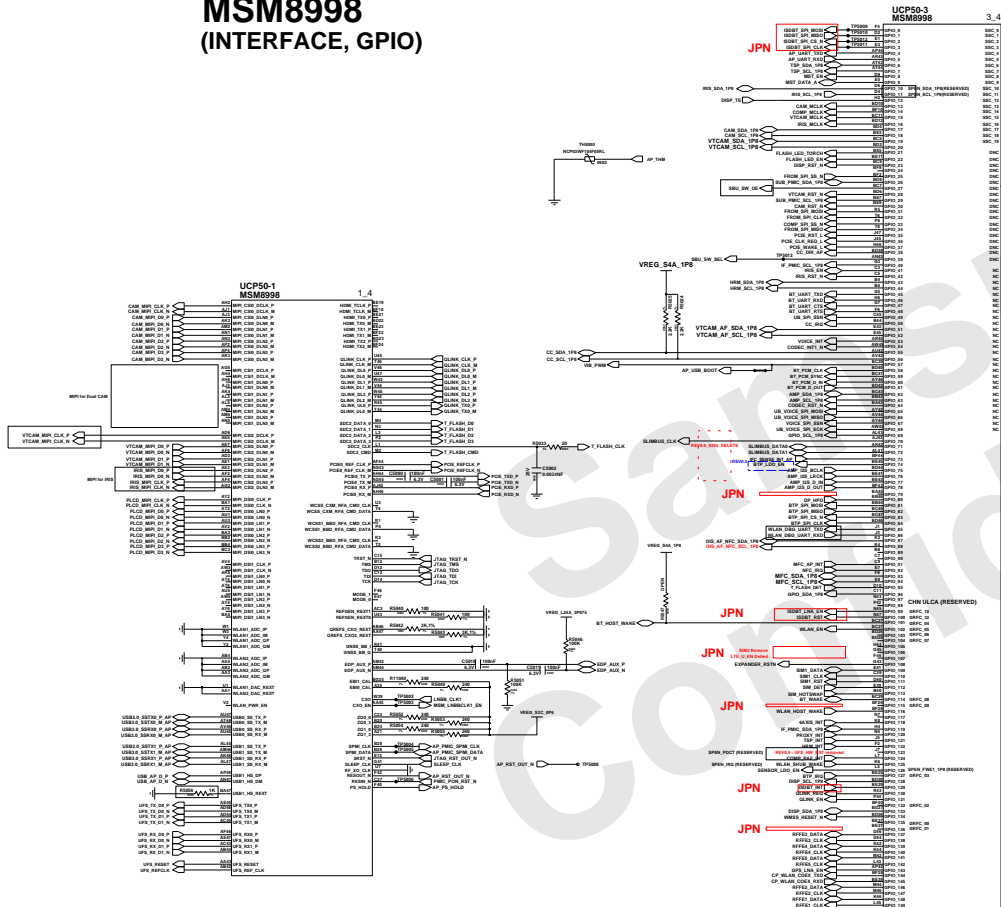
MSM8998
(INTERFACE, GPIO)

UCP50-3
MSM8998
3_4

ISDBT_SPI_MOSI
ISDBT_SPI_MISO
ISDBT_SPI_CS_N
ISDBT_SPI_CLK
JPN
AP_UART_TXD
AP_UART_RXD
TSP_SDA_1P8
TSP_SCL_1P8
MST_EN
MST_DATA_A
IRIS_SDA_1P8
IRIS_SCL_1P8
DISP_TE
CAM_MCLK
COMP_MCLK
VTCAM_MCLK
IRIS_MCLK
CAM_SDA_1P8
CAM_SCL_1P8
VTCAM_SDA_1P8
VTCAM_SCL_1P8
FLASH_LED_TORCH
FLASH_LED_EN
DISP_RST_N
FROM_SPI_SS_N
SUB_PMIC_SDA_1P8
SBU_SW_OE
VTCAM_RST_N
SUB_PMIC_SCL_1P8
CAM_RST_N
FROM_SPI_MOSI
FROM_SPI_SCK
COMP_SPI_CS_N
FROM_SPI_MISO
PCIE_RST_L
PCIE_CLK_REQ_L
PCIE_WAKE_L
CC_DIR_AP
SBU_SW_SEL
TH0000
NCP03WF104F05RL
AP_THM
VREG_S4A_1P8
IF_PMIC_SCL_1P8
IRIS_EN
IRIS_RST_N
HRM_SDA_1P8
HRM_SCL_1P8
BT_UART_TXD
BT_UART_RXD
BT_UART_CTS
BT_UART_RTS
UB_SEN
CC_IRQ
VTCAM_AF_SDA_1P8
VTCAM_AF_SCL_1P8
VOICE_INT
CODEC_INT_N
CC_SDA_1P8
CC_SCL_1P8
VIB_PWM
AP_USB_BOOT
BT_PCM_CLK
BT_PCM_SYNC
BT_PCM_D_IN
BT_PCM_D_OUT
AMP_SDA_1P8
AMP_SCL_1P8
UB_VOICE_SPI_MISO
UB_VOICE_SPI_MOSI
VOICE_SPI_SSN
VOICE_SPI_SCK
GPIO_SCL_1P8
SLIMBUS_CLK
SLIMBUS_DATA0
SLIMBUS_DATA1
BTP_LDO_EN
AMP_US_LRCK
AMP_US_SCLK
AMP_US_D_IN
AMP_US_D_OUT
JPN
DP_HPD
BTP_SPI_MOSI
BTP_SPI_MISO
BTP_SPI_SCK
BTP_SPI_CS_N
WLAN_DBG_UART_TXD
WLAN_DBG_UART_RXD
OIS_AF_NFC_SDA_1P8
OIS_AF_NFC_SCL_1P8
VREG_S4A_1P8
MFC_AP_INT
NFC_IRQ
MFC_SDA_1P8
MFC_SCL_1P8
T_FLASH_DET
GPIO_SDA_1P8
CHN ULCA (RESERVED)
JPN
ISDBT_LNA_EN
ISDBT_RST
VRSD_L30A_2P073
BT_HOST_WAKE
WLAN_EN
JPN
EXPANDER_RSTN
SIM1_DATA
SIM1_CLK
SIM1_RST
SIM_DET
SIM_HOTSWAP
BT_WAKE
WLAN_HOST_WAKE
JPN
QA/ISS_INT
IF_PMIC_SDA_1P8
FRCIST_RST
TSP_INT
HRM_INT
SPEN_PDCT (RESERVED)
SPEN_IRQ (RESERVED)
WLAN_SW_CTRL
SENSOR_LDO_EN
BTP_IRQ
DISP_SCL_1P8
ISDBT_INT
GLINK_REQ
JPN
DISP_SDA_1P8
WMSS_RESET_N
RFFE3_DATA
RFFE3_CLK
RFFE4_DATA
RFFE4_CLK
RFFE5_DATA
RFFE5_CLK
GPS_LNA_EN
CP_WLAN_COEX_TXD
CP_WLAN_COEX_RXD
RFFE2_DATA
RFFE2_CLK
RFFE1_DATA
RFFE1_CLK
VRSD_S3C_0P6
AP_RST_OUT_N
TP5000

UCP50-1
MSM8998
1_4
CAM_MIPI_CLK_P
CAM_MIPI_CLK_N
CAM_MIPI_D0_P
CAM_MIPI_D0_N
CAM_MIPI_D1_P
CAM_MIPI_D1_N
CAM_MIPI_D2_P
CAM_MIPI_D2_N
CAM_MIPI_D3_P
CAM_MIPI_D3_N
MIPI for Dual CAM
VTCAM_MIPI_CLK_P
VTCAM_MIPI_CLK_N
VTCAM_MIPI_D0_P
VTCAM_MIPI_D0_N
VTCAM_MIPI_D1_P
VTCAM_MIPI_D1_N
IRIS_MIPI_CLK_P
IRIS_MIPI_CLK_N
MIPI for IRIS
PLCD_MIPI_CLK_P
PLCD_MIPI_CLK_N
PLCD_MIPI_D0_P
PLCD_MIPI_D0_N
PLCD_MIPI_D1_P
PLCD_MIPI_D1_N
PLCD_MIPI_D2_P
PLCD_MIPI_D2_N
PLCD_MIPI_D3_P
PLCD_MIPI_D3_N
USB3.0_SSTX0_P_AP
USB3.0_SSTX0_M_AP
USB3.0_SSRX0_P_AP
USB3.0_SSRX0_M_AP
USB3.0_SSTX1_P_AP
USB3.0_SSTX1_M_AP
USB3.0_SSRX1_P_AP
USB3.0_SSRX1_M_AP
USB_AP_D_P
USB_AP_D_N
UFS_TX_D0_P
UFS_TX_D0_M
UFS_TX_D1_P
UFS_TX_D1_M
UFS_RX_D0_P
UFS_RX_D0_M
UFS_RX_D1_P
UFS_RX_D1_M
UFS_RESET
UFS_REFCLK
GLINK_CLK_P
GLINK_CLK_N
GLINK_DL0_P
GLINK_DL0_M
GLINK_DL1_P
GLINK_DL1_M
GLINK_DL2_P
GLINK_DL2_M
GLINK_TX0_P
GLINK_TX0_M
T_FLASH_D0
T_FLASH_D1
T_FLASH_D2
T_FLASH_D3
T_FLASH_CMD
T_FLASH_CLK
PCIE_REFCLK_P
PCIE_REFCLK_M
PCIE_TXD_P
PCIE_TXD_N
PCIE_RXD_P
PCIE_RXD_N
JTAG_TRST_N
JTAG_TMS
JTAG_TDO
JTAG_TDI
JTAG_TCK
LNBB_CLK1
MSM_LNBBCLK1_EN
EDP_AUX_P
EDP_AUX_N
AP_PMIC_SPMI_CLK
AP_PMIC_SPMI_DATA
JTAG_SRST_N
SLEEP_CLK
AP_RST_OUT_N
PMIC_PON_RST_N
AP_PS_HOLD